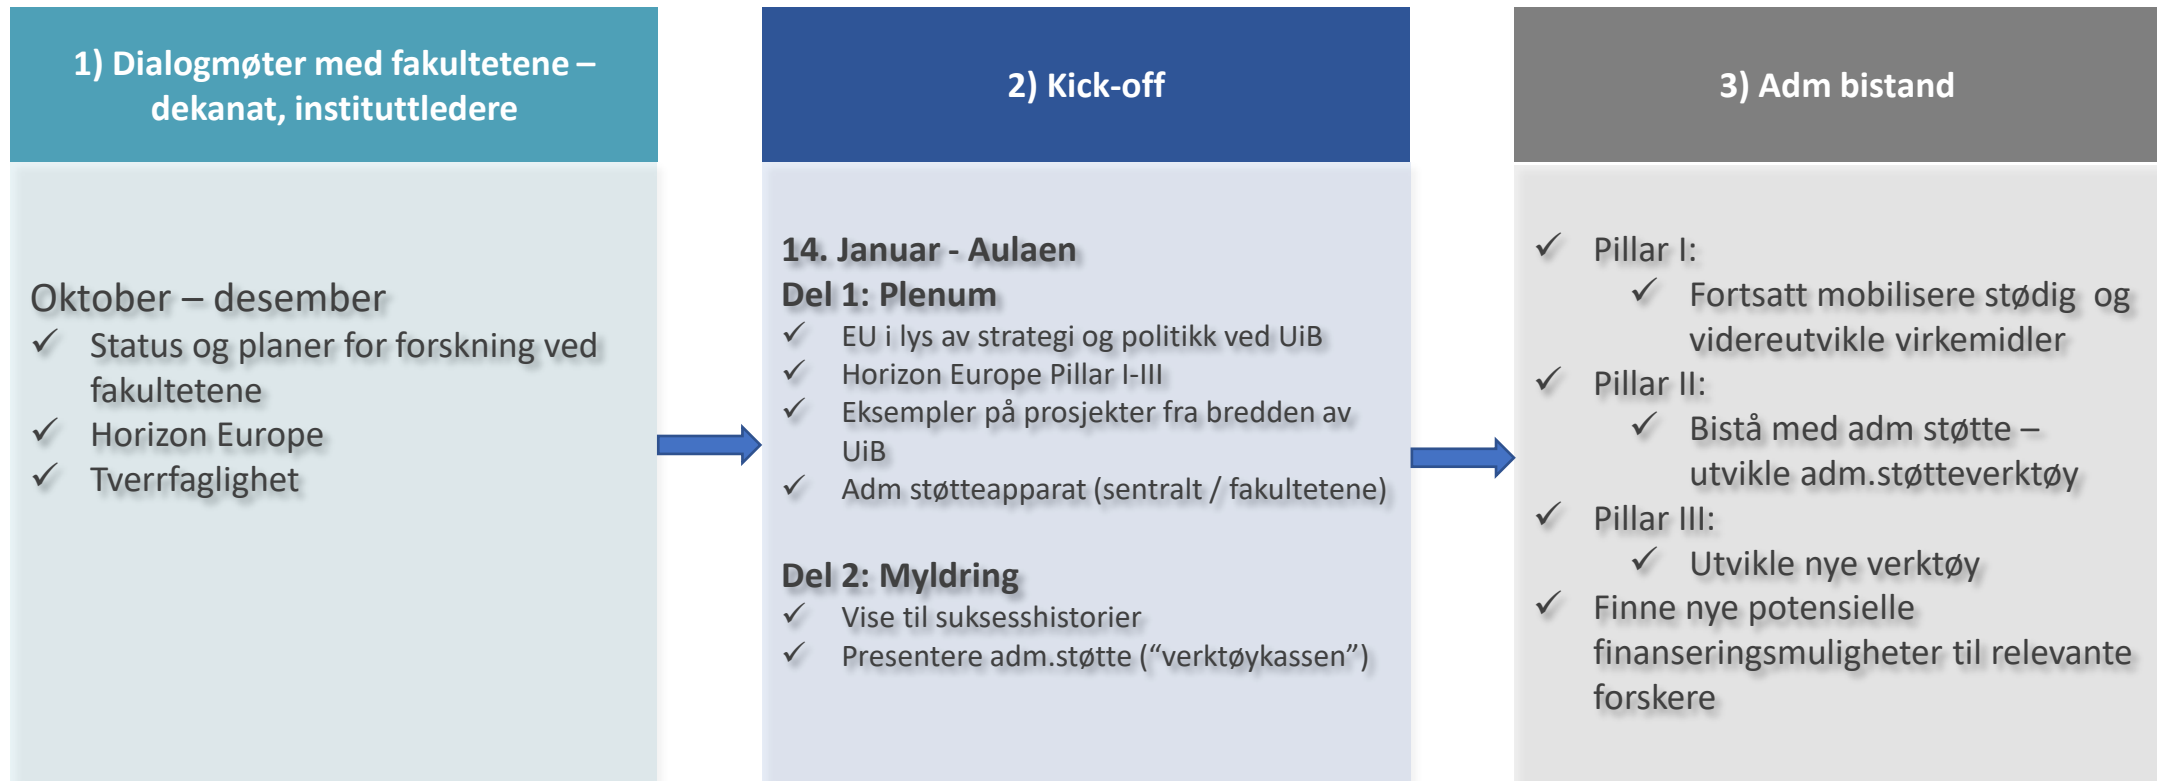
1) Dialogmøter med fakultetene – dekanat, instituttledere

Oktober – desember
✓ Status og planer for forskning ved fakultetene
✓ Horizon Europe
✓ Tverrfaglighet

2) Kick-off

14. Januar - Aulaen
Del 1: Plenum
✓ EU i lys av strategi og politikk ved UiB
✓ Horizon Europe Pillar I-III
✓ Eksempler på prosjekter fra bredden av UiB
✓ Adm støtteapparat (sentralt / fakultetene)

Del 2: Myldring
✓ Vise til suksesshistorier
✓ Presentere adm.støtte ("verktøykassen")

3) Adm bistand

✓ Pillar I:
✓ Fortsatt mobilisere stødig og videreutvikle virkemidler
✓ Pillar II:
✓ Bistå med adm støtte – utvikle adm.støtteverktøy
✓ Pillar III:
✓ Utvikle nye verktøy
✓ Finne nye potensielle finanseringsmuligheter til relevante forskere